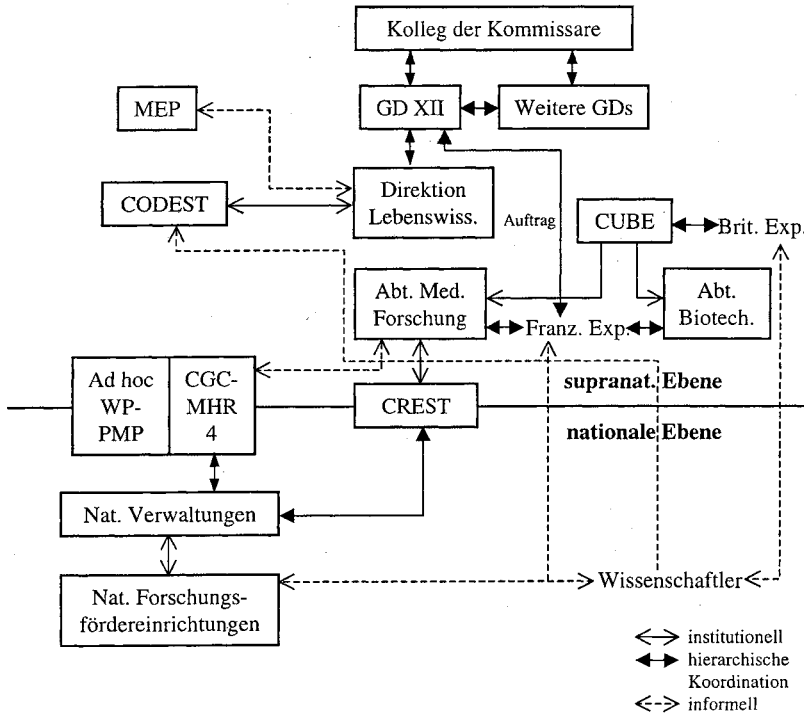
Kolleg der Kommissare

MEP

GD XII

Weitere GDs

CODEST

Direktion Lebenswiss.

Auftrag

CUBE

Brit. Exp.

Abt. Med. Forschung

Franz. Exp.

Abt. Biotech.

Ad hoc WP-PMP

CGC-MHR 4

supranat. Ebene

CREST

nationale Ebene

Nat. Verwaltungen

Nat. Forschungsfördereinrichtungen

Wissenschaftler

institutionell

hierarchische Koordination

informell